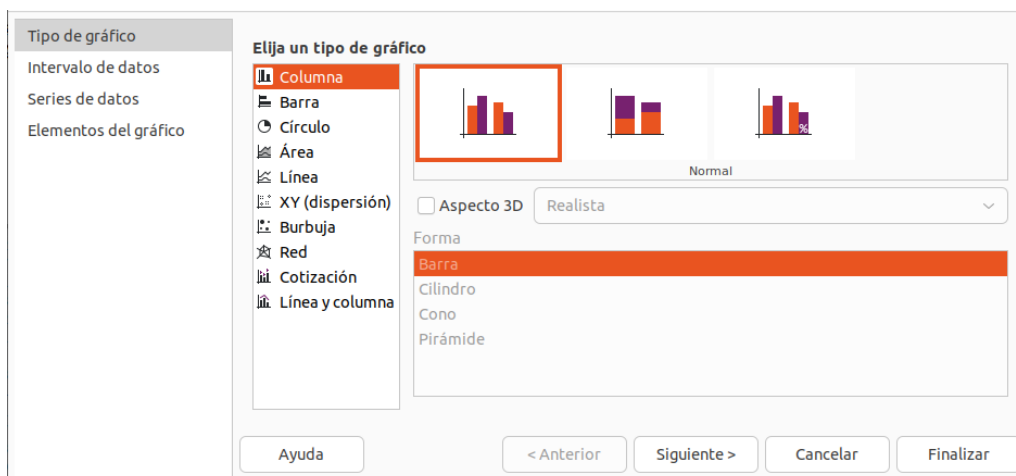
Tipo de gráfico
Intervalo de datos
Series de datos
Elementos del gráfico

Elija un tipo de gráfico

Columna
Barra
Círculo
Área
Línea
XY (dispersión)
Burbuja
Red
Cotización
Línea y columna

%

Normal

Aspecto 3D
Realista

Forma
Barra
Cilindro
Cono
Pirámide

Ayuda
< Anterior
Siguiente >
Cancelar
Finalizar